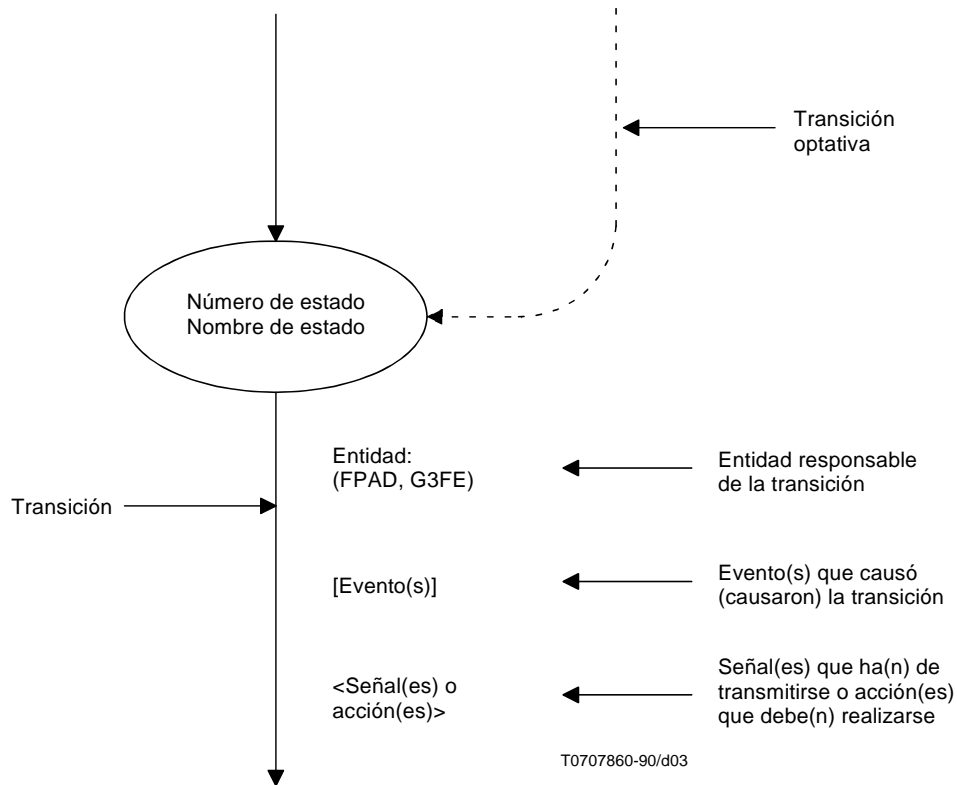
Transición optativa

Número de estado
Nombre de estado

Transición

Entidad:
(FPAD, G3FE)

Entidad responsable de la transición

[Evento(s)]

Evento(s) que causó (causaron) la transición

<Señal(es) o acción(es)>

Señal(es) que ha(n) de transmitirse o acción(es) que debe(n) realizarse

T0707860-90/d03